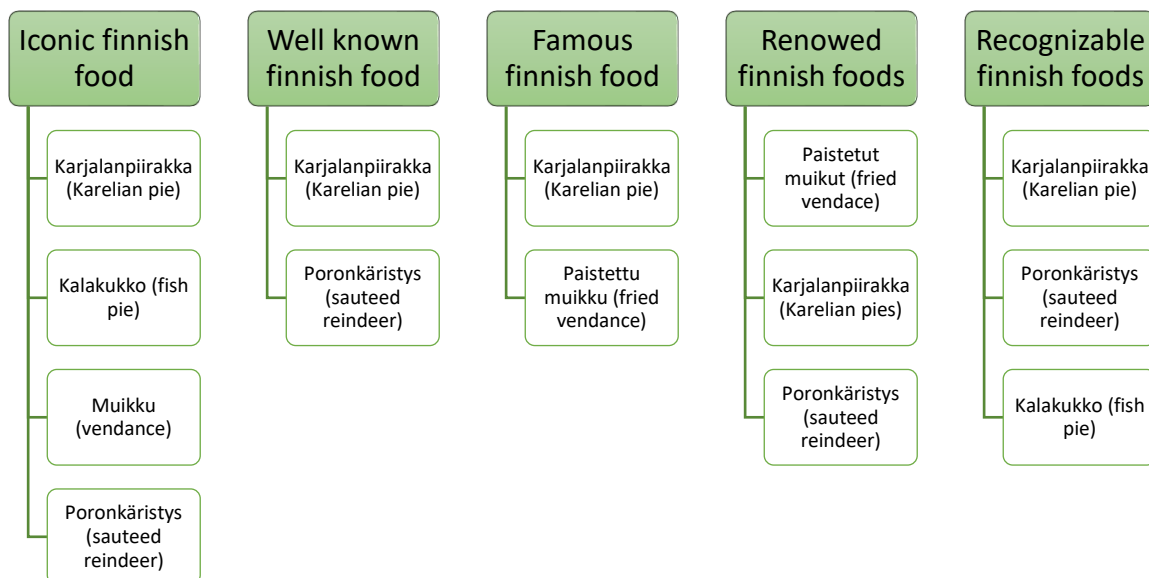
Iconic finnish food

Karjalanpiirakka (Karelian pie)

Kalakukko (fish pie)

Muikku (vendance)

Poronkäristys (sauteed reindeer)

Well known finnish food

Karjalanpiirakka (Karelian pie)

Poronkäristys (sauteed reindeer)

Famous finnish food

Karjalanpiirakka (Karelian pie)

Paistettu muikku (fried vendance)

Renowed finnish foods

Paistetut muikut (fried vendace)

Karjalanpiirakka (Karelian pies)

Poronkäristys (sauteed reindeer)

Recognizable finnish foods

Karjalanpiirakka (Karelian pie)

Poronkäristys (sauteed reindeer)

Kalakukko (fish pie)